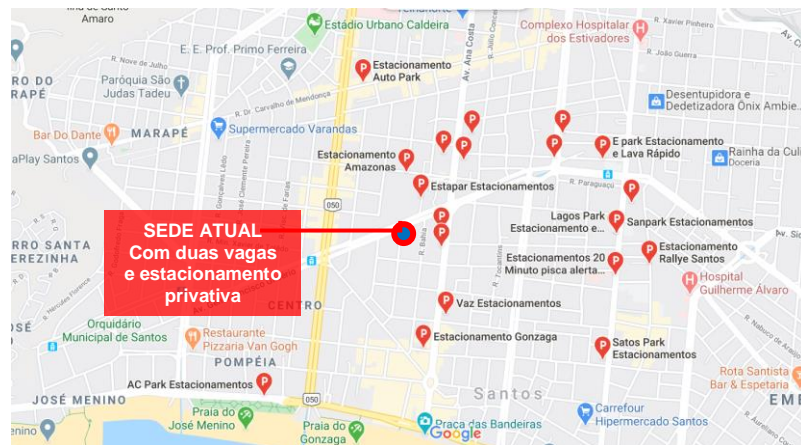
nha de Santo Amaro
Estádio Urbano Caldeira
Complexo Hospitalar dos Estivadores
E. E. Prof. Primo Ferreira
Estacionamento Auto Park
RRO DO APÉ
Paróquia São Judas Tadeu
Desentupidora e Dedetizadora Ônix Ambie...
R. Dr. Carvalho de Mendonça
Bar Do Dante
MARAPÉ
Supermercado Varandas
E park Estacionamento e Lava Rápido
aPlay Santos
Rainha da Cuca Doceria
Estacionamento Amazonas
Estapar Estacionamentos
R. Paraguaçu
SEDE ATUAL
Com duas vagas e estacionamento privativa
Lagos Park Estacionamento e...
Sanpark Estacionamentos
RRO SANTA REZINHA
050
Estacionamento Rallye Santos
Estacionamentos 20 Minuto pisca alerta...
Hospital Guilherme Álvaro
CENTRO
Vaz Estacionamentos
Orquidário Municipal de Santos
Restaurante Pizzaria Van Gogh
Estacionamento Gonzaga
POMPÉIA
Satos Park Estacionamentos
Rota Santista Bar & Espetaria
AC Park Estacionamentos
Santos
JOSÉ MENINO
050
Praia do José Menino
Praia do Gonzaga
Praça das Bandeiras
Carrefour Hipermercado Santos
Google
Av. Ana Costa
R. Bahia
R. Tocantins
R. Xavier Pinheiro
R. João Guerra